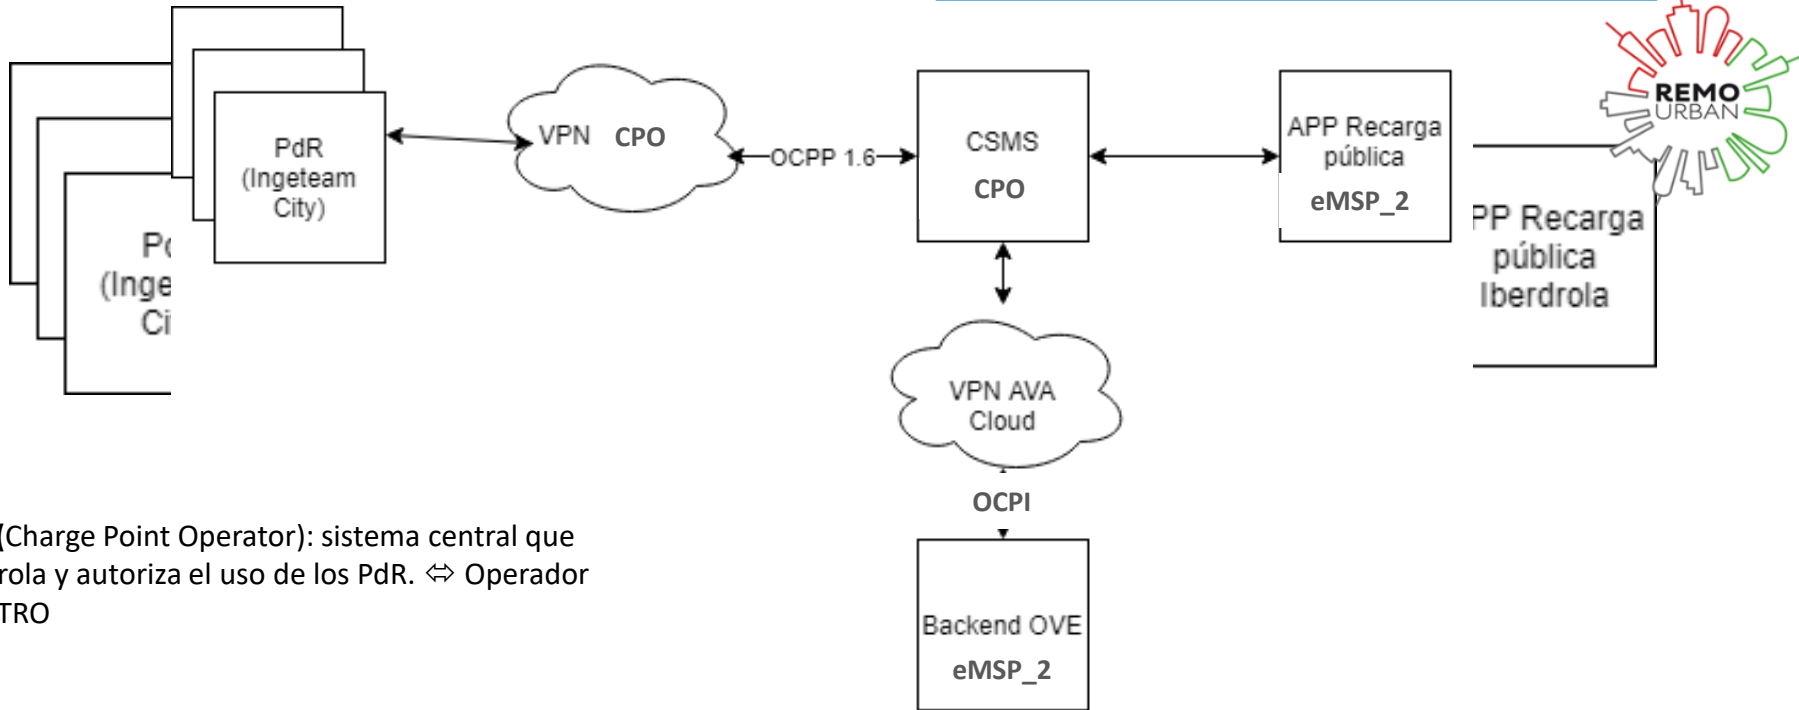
PdR (Ingeteam City)

Pd
(Inge
Ci

VPN CPO

OCPP 1.6

CSMS
CPO

APP Recarga pública
eMSP_2

REMO URBAN

PP Recarga pública Iberdrola

VPN AVA Cloud

OCPI

Backend OVE
eMSP_2

(Charge Point Operator): sistema central que rola y autoriza el uso de los PdR. ⇔ Operador TRO